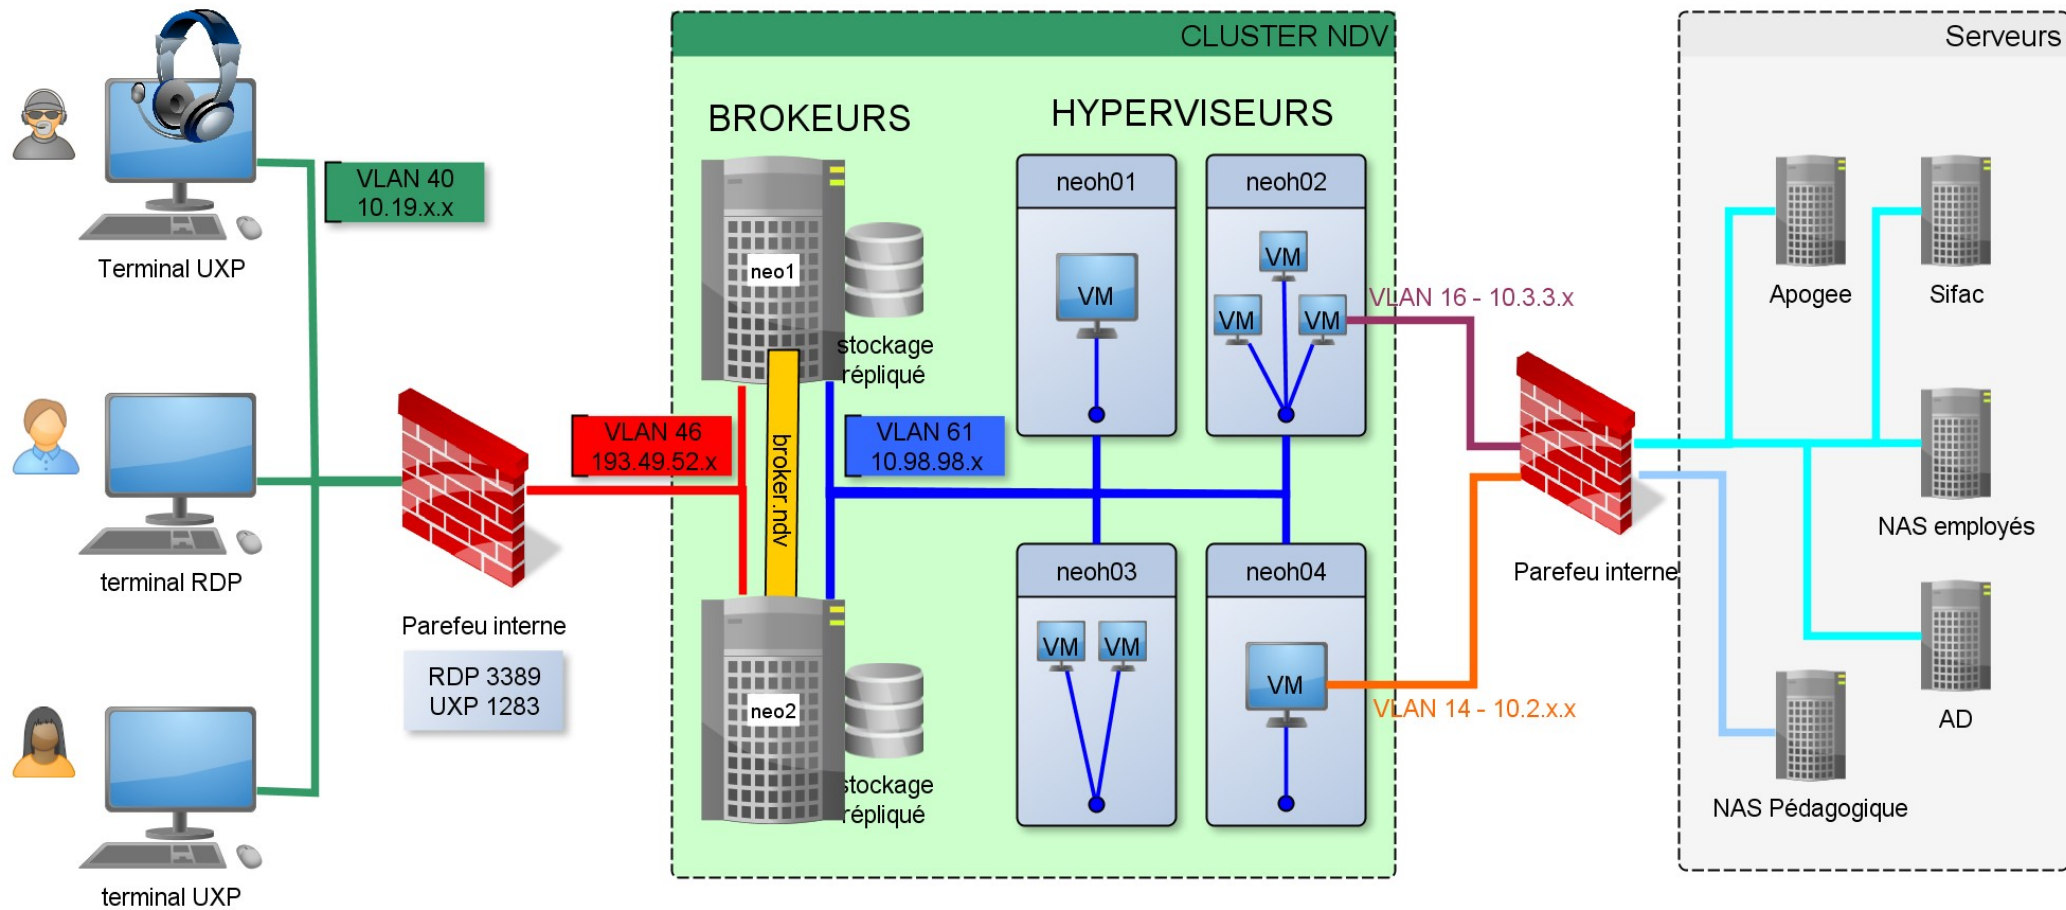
Terminal UXP

VLAN 40
10.19.x.x

terminal RDP

terminal UXP

Parefeu interne

RDP 3389
UXP 1283

VLAN 46
193.49.52.x

CLUSTER NDV

BROKEURS

neo1

stockage répliqué

broker.ndv

neo2

stockage répliqué

VLAN 61
10.98.98.x

HYPERVISEURS

neoh01

VM

neoh02

VM

VM

VM

neoh03

VM

VM

neoh04

VM

VLAN 16 - 10.3.3.x

VLAN 14 - 10.2.x.x

Parefeu interne

Serveurs

Apogee

Sifac

NAS employés

AD

NAS Pédagogique